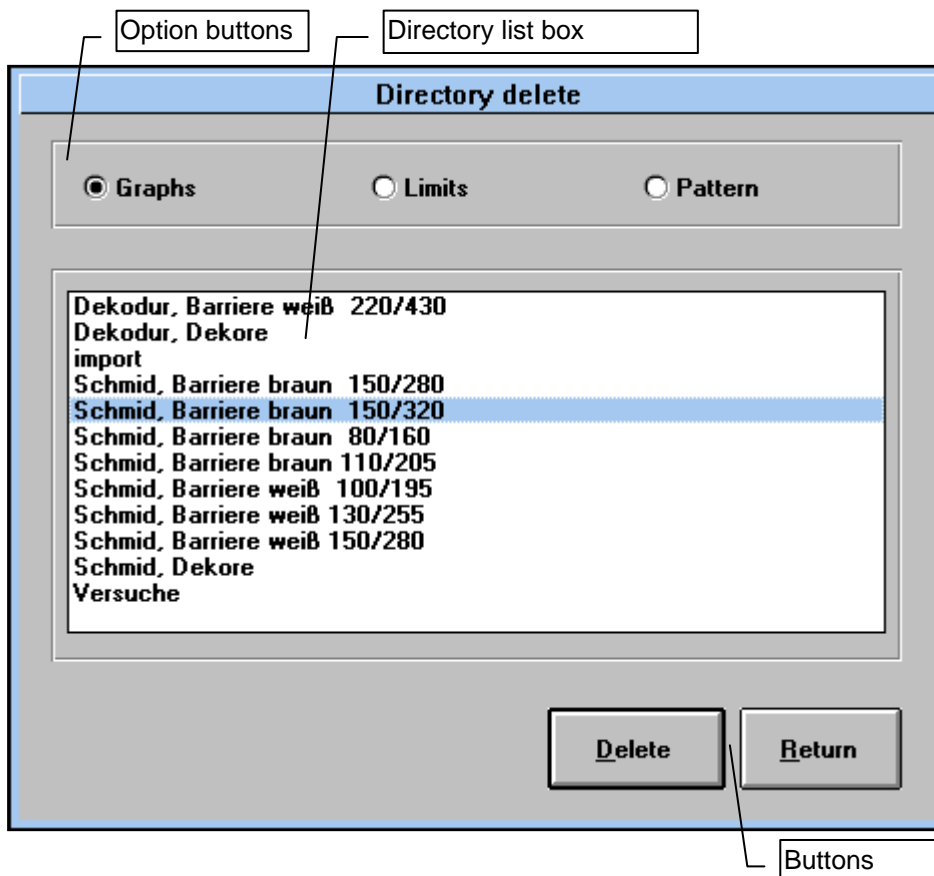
Option buttons

Directory list box

Directory delete

Graphs

Limits

Pattern

Dekodur, Barriere weiß 220/430
Dekodur, Dekore
import
Schmid, Barriere braun 150/280
Schmid, Barriere braun 150/320
Schmid, Barriere braun 80/160
Schmid, Barriere braun 110/205
Schmid, Barriere weiß 100/195
Schmid, Barriere weiß 130/255
Schmid, Barriere weiß 150/280
Schmid, Dekore
Versuche

Delete

Return

Buttons